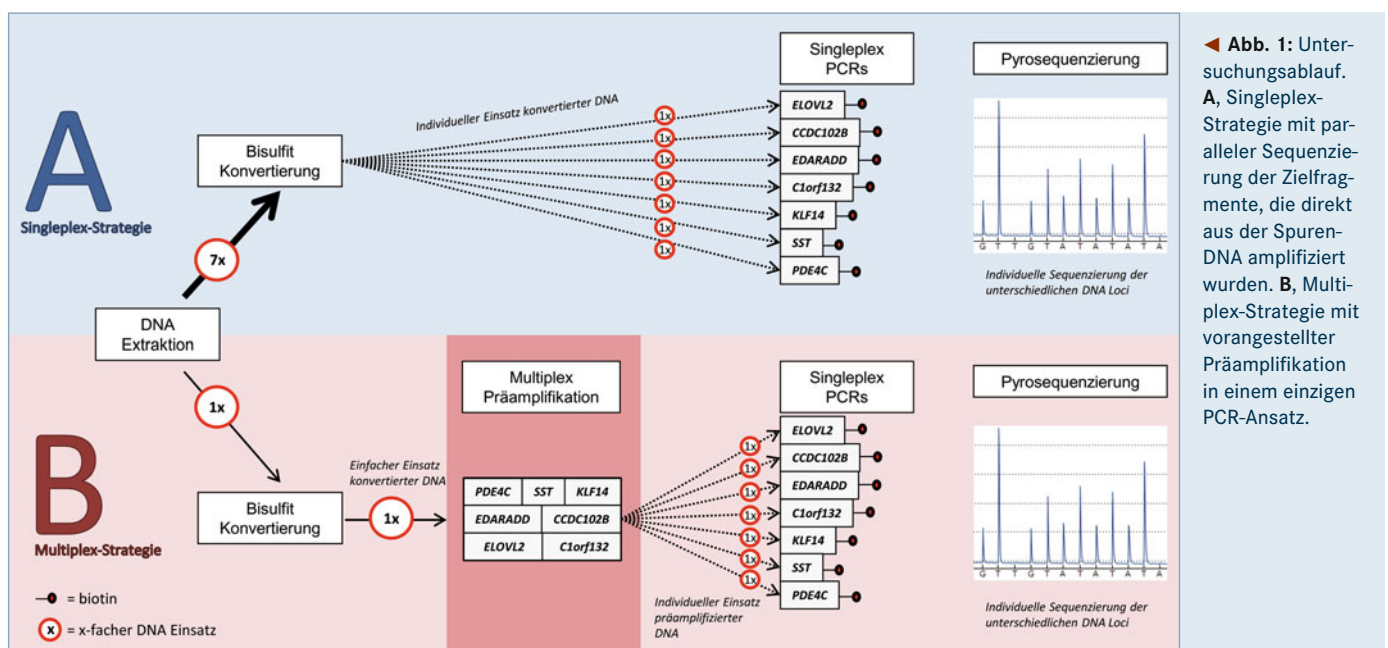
A

Singleplex-Strategie

Bisulfit Konvertierung

7x

Individueller Einsatz konvertierter DNA

1x
1x
1x
1x
1x
1x
1x

Singleplex PCRs

ELOVL2
CCDC102B
EDARADD
C1orf132
KLF14
SST
PDE4C

Pyrosequenzierung

G T T G T A T A T A T A

Individuelle Sequenzierung der unterschiedlichen DNA Loci

DNA Extraktion

1x

B

Multiplex-Strategie

Bisulfit Konvertierung

Einfacher Einsatz konvertierter DNA

1x

Multiplex Präamplifikation

| PDE4C | SST | KLF14 |
|---|---|---|
| EDARADD | CCDC102B | |
| ELOVL2 | C1orf132 | |

Individueller Einsatz präamplifizierter DNA

1x
1x
1x
1x
1x
1x
1x

Singleplex PCRs

ELOVL2
CCDC102B
EDARADD
C1orf132
KLF14
SST
PDE4C

Pyrosequenzierung

G T T G T A T A T A T A

Individuelle Sequenzierung der unterschiedlichen DNA Loci

= biotin

x = x-facher DNA Einsatz

◀ Abb. 1: Untersuchungsablauf. A, Singleplex-Strategie mit paralleler Sequenzierung der Zielfragmente, die direkt aus der Spuren-DNA amplifiziert wurden. B, Multiplex-Strategie mit vorangestellter Präamplifikation in einem einzigen PCR-Ansatz.